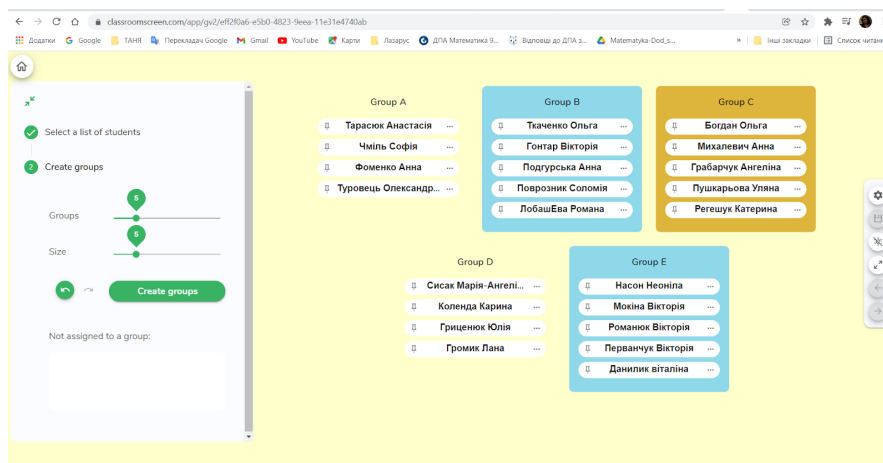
classroomscreen.com/app/gv2/eff2f0a6-e5b0-4823-9eea-11e31e4740ab

Додатки Google ТАНЯ Перекладач Google Gmail YouTube Карти Лазарус ДПА Математика 9... Відповіді до ДПА з... Matematyka-Dod_s... » Інші закладки Список читання

Select a list of students

2 Create groups

Groups 5

Size 5

Create groups

Not assigned to a group:

Group A
Тарасюк Анастасія
Чміль Софія
Фоменко Анна
Туровець Олександр...

Group B
Ткаченко Ольга
Гонтар Вікторія
Подгурська Анна
Поврозник Соломія
ЛобашЕва Романа

Group C
Богдан Ольга
Михалевич Анна
Грабарчук Ангеліна
Пушкарьова Уляна
Регешук Катерина

Group D
Сисак Марія-Ангелі...
Коленда Карина
Гриценюк Юлія
Громик Лана

Group E
Насон Неоніла
Мокіна Вікторія
Романюк Вікторія
Перванчук Вікторія
Данилик віталіна